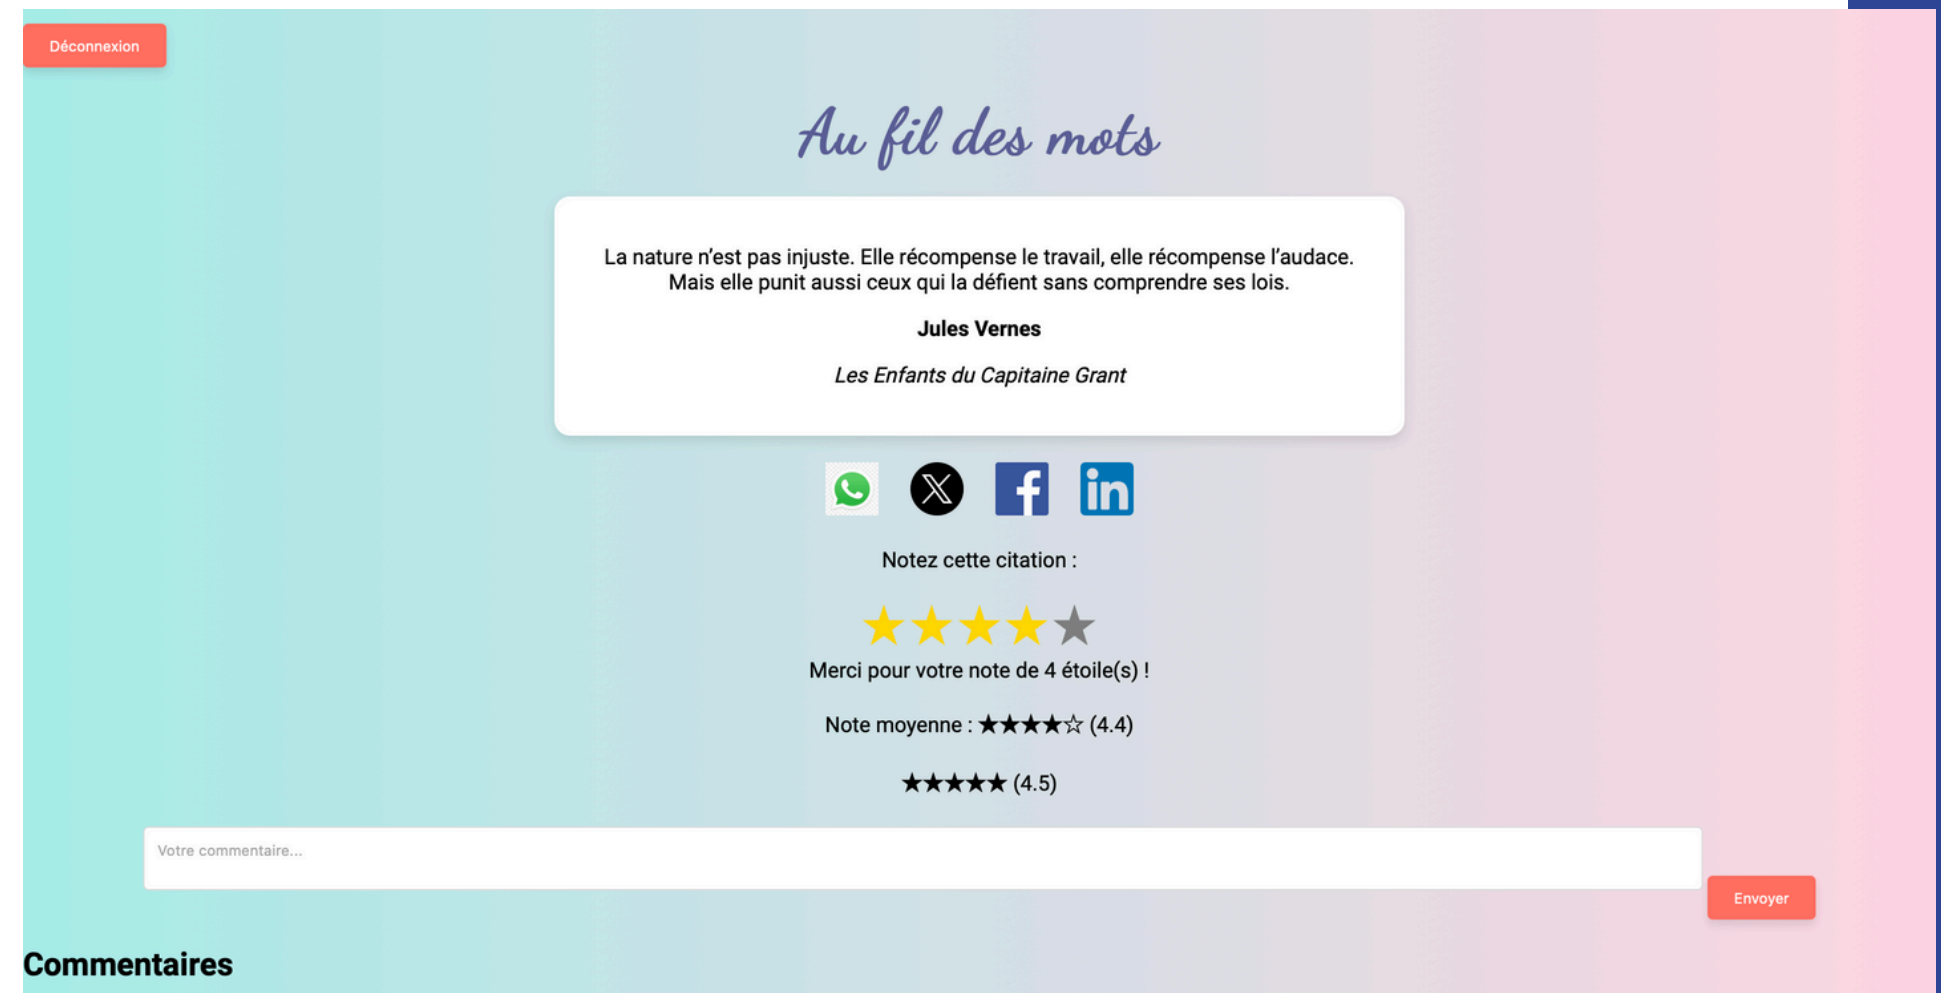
Déconnexion

Au fil des mots

La nature n'est pas injuste. Elle récompense le travail, elle récompense l'audace. Mais elle punit aussi ceux qui la défient sans comprendre ses lois.

Jules Vernes

Les Enfants du Capitaine Grant

Notez cette citation :

★★★★★

Merci pour votre note de 4 étoile(s) !

Note moyenne : ★★★★☆ (4.4)

★★★★★ (4.5)

Votre commentaire...

Envoyer

Commentaires